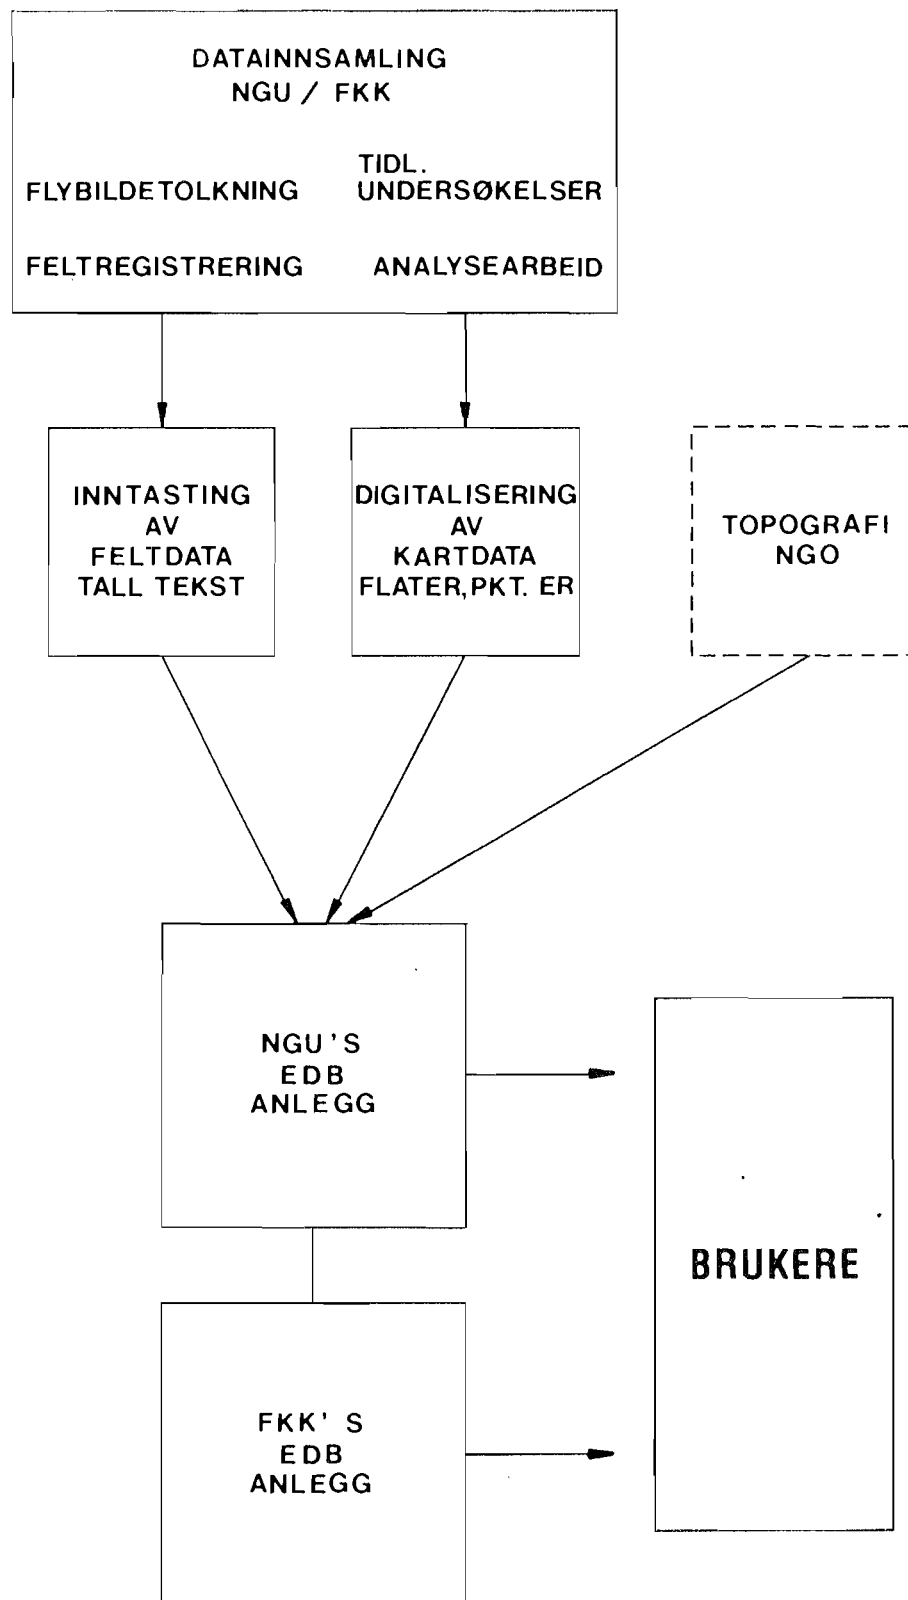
DATAINNSAMLING
NGU / FKK

FLYBILDETOLKNING

TIDL.
UNDERSØKELSER

FELTREGISTRERING

ANALYSEARBEID

INNTASTING
AV
FELTDATA
TALL TEKST

DIGITALISERING
AV
KARTDATA
FLATER, PKT. ER

TOPOGRAFI
NGO

NGU'S
EDB
ANLEGG

BRUKERE

FKK'S
EDB
ANLEGG